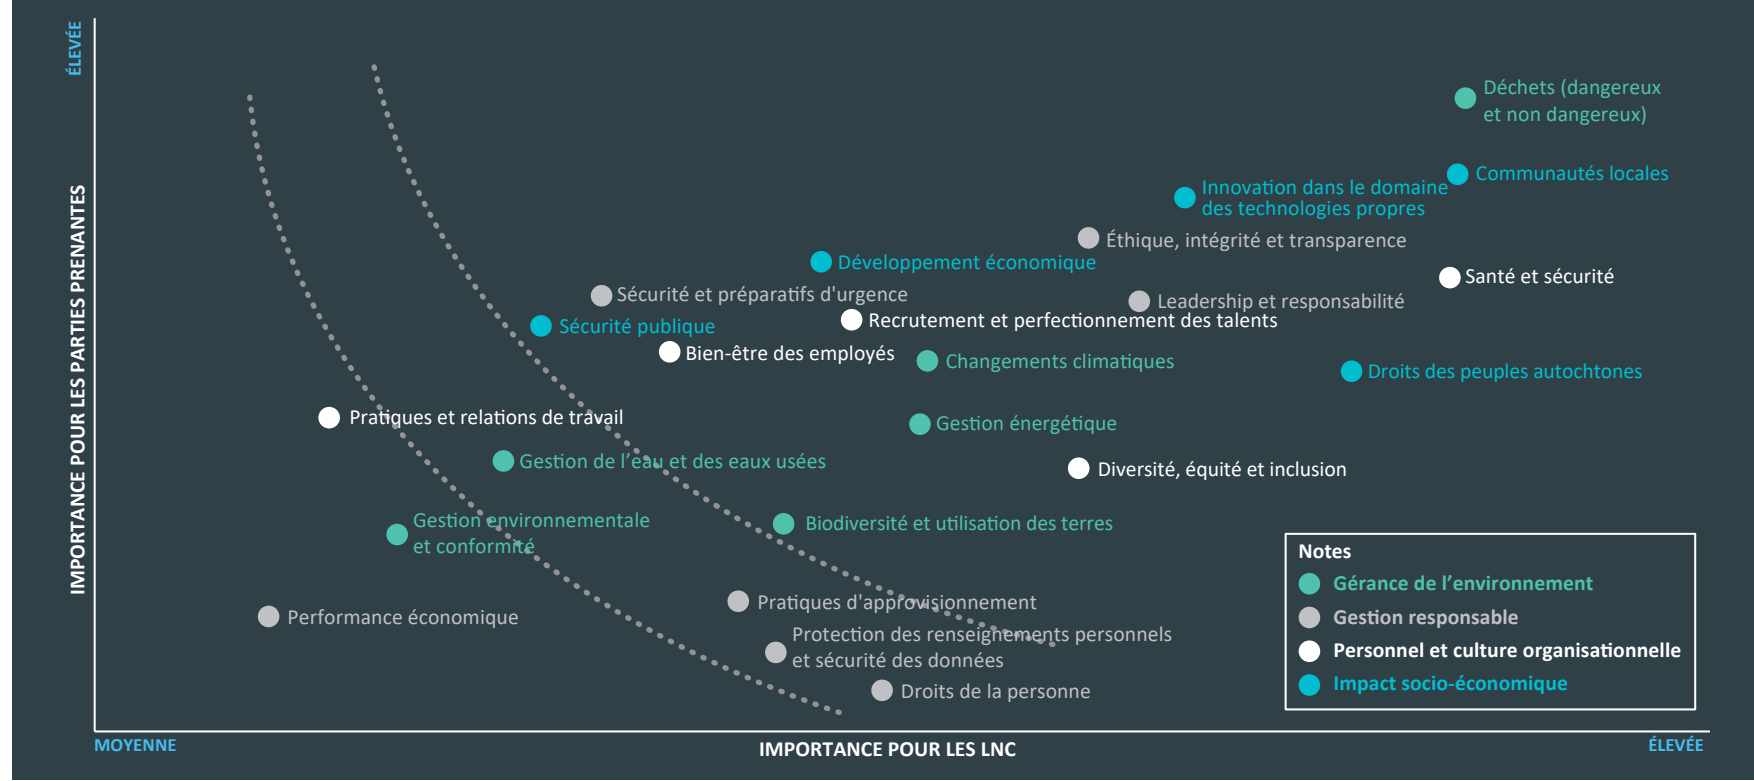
ÉLEVÉE

IMPORTANCE POUR LES PARTIES PRENANTES

Déchets (dangereux et non dangereux)

Communautés locales

Innovation dans le domaine des technologies propres

Éthique, intégrité et transparence

Développement économique

Santé et sécurité

Sécurité et préparatifs d'urgence

Leadership et responsabilité

Sécurité publique

Recrutement et perfectionnement des talents

Bien-être des employés

Changements climatiques

Droits des peuples autochtones

Pratiques et relations de travail

Gestion énergétique

Gestion de l'eau et des eaux usées

Diversité, équité et inclusion

Gestion environnementale et conformité

Biodiversité et utilisation des terres

Performance économique

Pratiques d'approvisionnement

Protection des renseignements personnels et sécurité des données

Droits de la personne

Notes
Gérance de l'environnement
Gestion responsable
Personnel et culture organisationnelle
Impact socio-économique

MOYENNE

IMPORTANCE POUR LES LNC

ÉLEVÉE